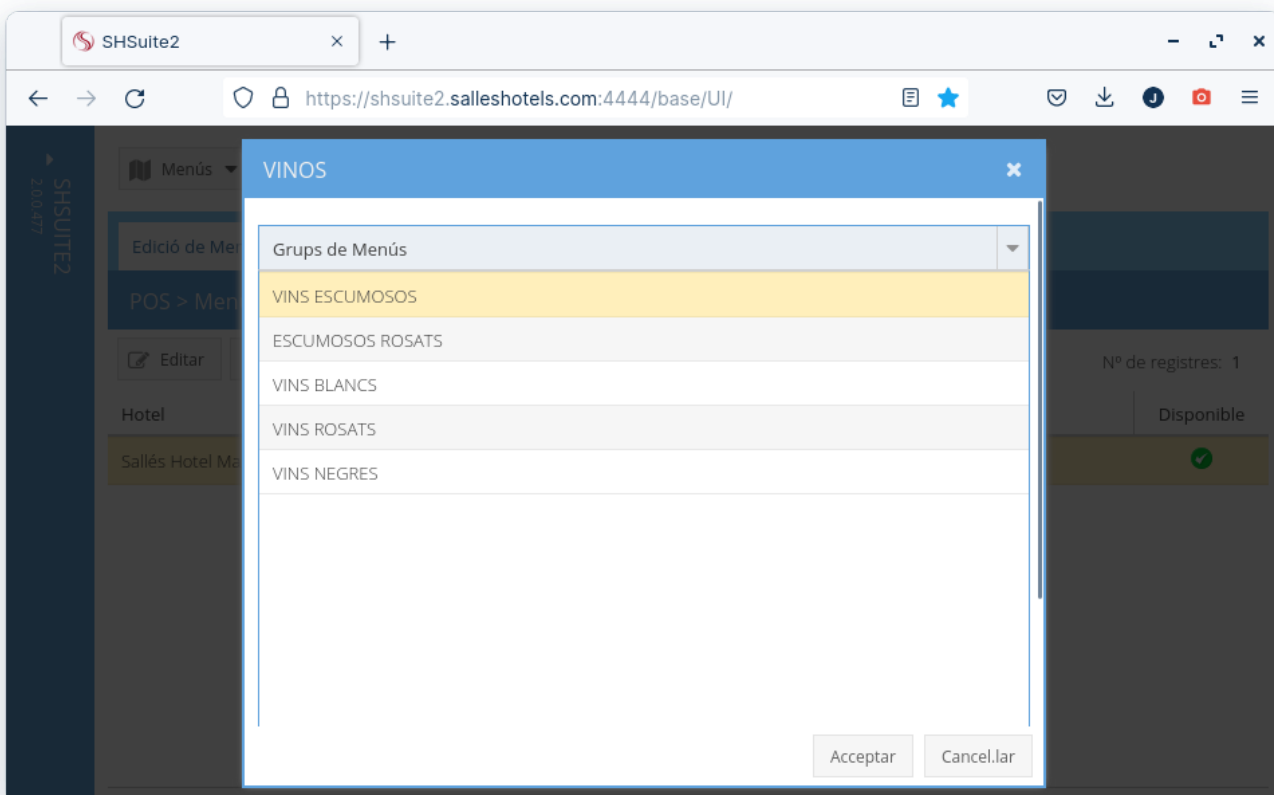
SHSuite2 ×
+

https://shsuite2.salleshotels.com:4444/base/UI/

SHSUITE2
2.0.477

Menús

Edició de Mer

POS > Men

Editar

Nº de registres: 1

Hotel

Disponible

Sallès Hotel Ma

VINOS ×

Grups de Menús

VINS ESCUMOSOS

ESCUMOSOS ROSATS

VINS BLANCS

VINS ROSATS

VINS NEGRES

Acceptar

Cancel.lar